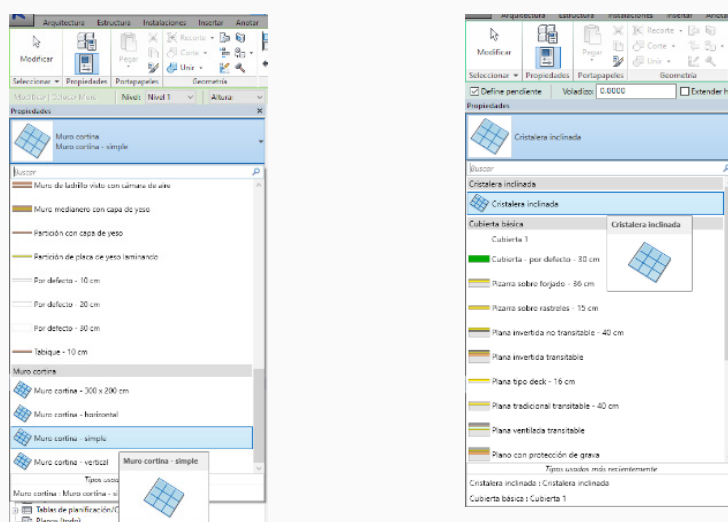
Arquitectura Estructura Instalaciones Insertar Anotar

Modificar

Pegar

Recortar
Corte
Unir

Seleccionar ▾ Propiedades Portapapeles Geometría

Modificar | Colocar Muro Nivel: Nivel 1 Altura:

Propiedades ×

Muro cortina
Muro cortina - simple

Buscar

Muro de ladrillo visto con cámara de aire

Muro medianero con capa de yeso

Partición con capa de yeso

Partición de placa de yeso laminado

Por defecto - 10 cm

Por defecto - 20 cm

Por defecto - 30 cm

Tabique - 10 cm

Muro cortina

Muro cortina - 300 x 200 cm

Muro cortina - horizontal

Muro cortina - simple

Muro cortina - vertical

Muro cortina - simple

Tipos usa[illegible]

Muro cortina : Muro cortina - si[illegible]

Tablas de planificación/C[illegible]

Planos (todo)

Arquitectura Estructura Instalaciones Insertar Anot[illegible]

Modificar

Pegar

Recortar
Corte
Unir

Seleccionar ▾ Propiedades Portapapeles Geometría

Definir pendiente Voladizo: 0.0000 Extender h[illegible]

Propiedades

Cristalera inclinada

Buscar

Cristalera inclinada

Cristalera inclinada

Cubierta básica

Cristalera inclinada

Cubierta 1

Cubierta - por defecto - 30 cm

Pizarra sobre forjado - 86 cm

Pizarra sobre rastreles - 15 cm

Plana invertida no transitable - 40 cm

Plana invertida transitable

Plana tipo deck - 16 cm

Plana tradicional transitable - 40 cm

Plana ventilada transitable

Plano con protección de grava

Tipos usados más recientemente

Cristalera inclinada : Cristalera inclinada

Cubierta básica : Cubierta 1